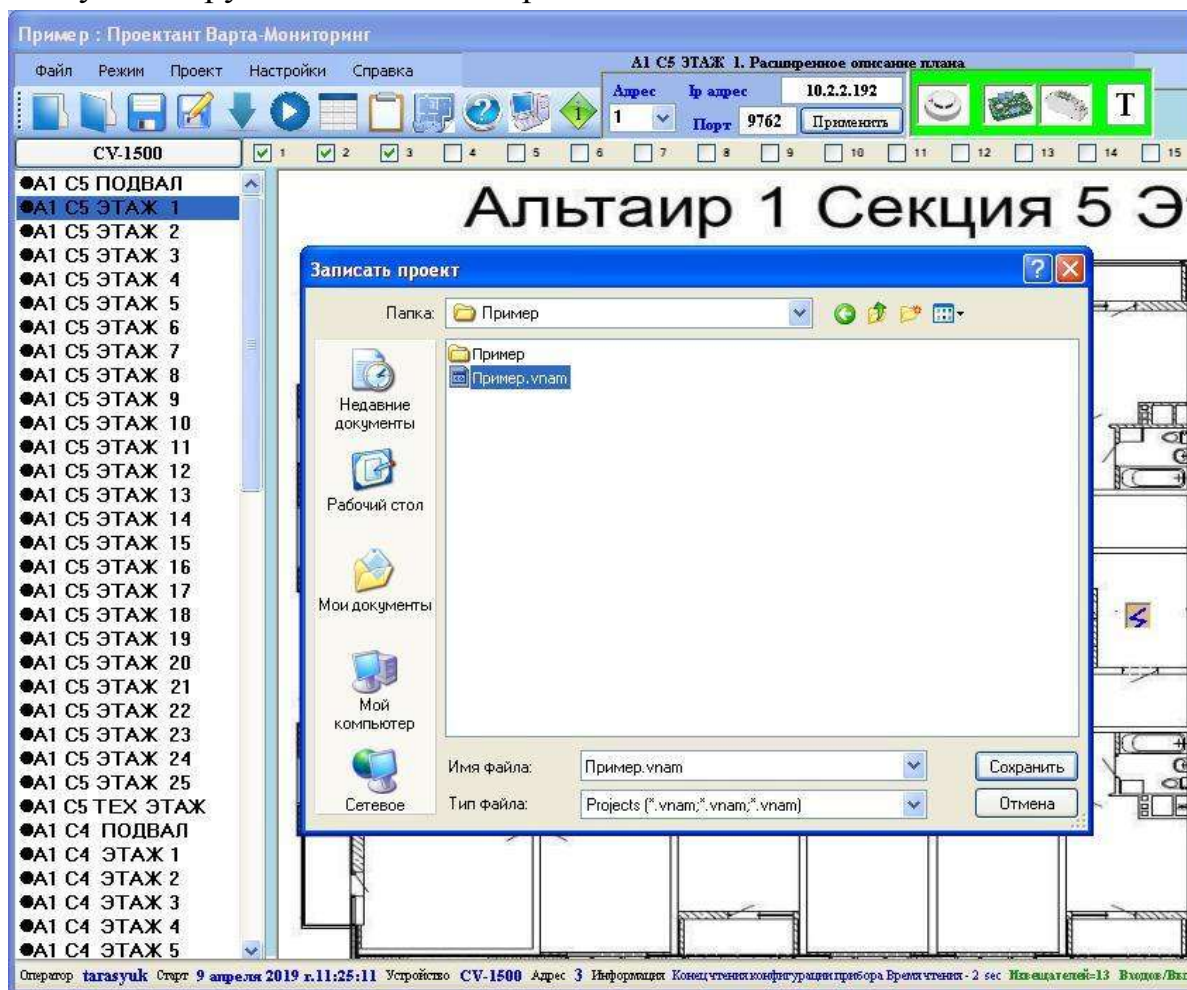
Пример : Проектант Варта-Мониторинг

Файл Режим Проект Настройки Справка

A1 C5 ЭТАЖ 1. Расширенное описание плана

Адрес 1 Ip адрес 10.2.2.192 Порт 9762 Применить

T

CV-1500 1 2 3 4 5 6 7 8 9 10 11 12 13 14 15

●A1 C5 ПОДВАЛ
●A1 C5 ЭТАЖ 1
●A1 C5 ЭТАЖ 2
●A1 C5 ЭТАЖ 3
●A1 C5 ЭТАЖ 4
●A1 C5 ЭТАЖ 5
●A1 C5 ЭТАЖ 6
●A1 C5 ЭТАЖ 7
●A1 C5 ЭТАЖ 8
●A1 C5 ЭТАЖ 9
●A1 C5 ЭТАЖ 10
●A1 C5 ЭТАЖ 11
●A1 C5 ЭТАЖ 12
●A1 C5 ЭТАЖ 13
●A1 C5 ЭТАЖ 14
●A1 C5 ЭТАЖ 15
●A1 C5 ЭТАЖ 16
●A1 C5 ЭТАЖ 17
●A1 C5 ЭТАЖ 18
●A1 C5 ЭТАЖ 19
●A1 C5 ЭТАЖ 20
●A1 C5 ЭТАЖ 21
●A1 C5 ЭТАЖ 22
●A1 C5 ЭТАЖ 23
●A1 C5 ЭТАЖ 24
●A1 C5 ЭТАЖ 25
●A1 C5 ТЕХ ЭТАЖ
●A1 C4 ПОДВАЛ
●A1 C4 ЭТАЖ 1
●A1 C4 ЭТАЖ 2
●A1 C4 ЭТАЖ 3
●A1 C4 ЭТАЖ 4
●A1 C4 ЭТАЖ 5

Альтаир 1 Секция 5 Э

Записать проект

Папка: Пример

Недавние документы
Рабочий стол
Мои документы
Мой компьютер
Сетевое

Пример
Пример.vnam

Имя файла: Пример.vnam
Тип файла: Projects (*.vnam;*.vnam;*.vnam)

Сохранить
Отмена

Оператор tarasyuk Старт 9 апреля 2019 г.11:25:11 Устройство CV-1500 Адрес 3 Информация Конец чтения конфигурации прибора Время чтения - 2 sec Извещателей=13 Входов/Вых